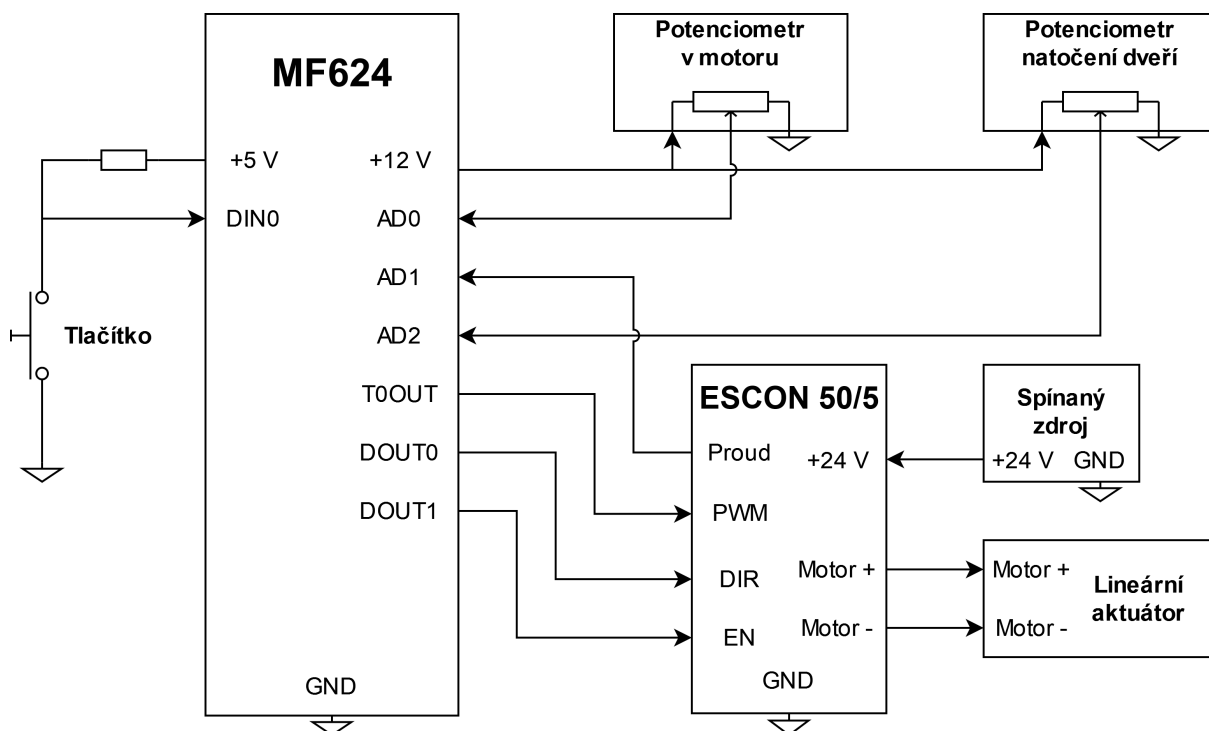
Potenciometr v motoru

Potenciometr natočení dveří

MF624

+5 V
+12 V
DIN0
AD0
AD1
AD2
T0OUT
DOUT0
DOUT1
GND

Tlačítko

ESCON 50/5

Proud
+24 V
PWM
DIR
Motor +
EN
Motor -
GND

Spínaný zdroj
+24 V
GND

Motor +
Motor -
Lineární aktuátor